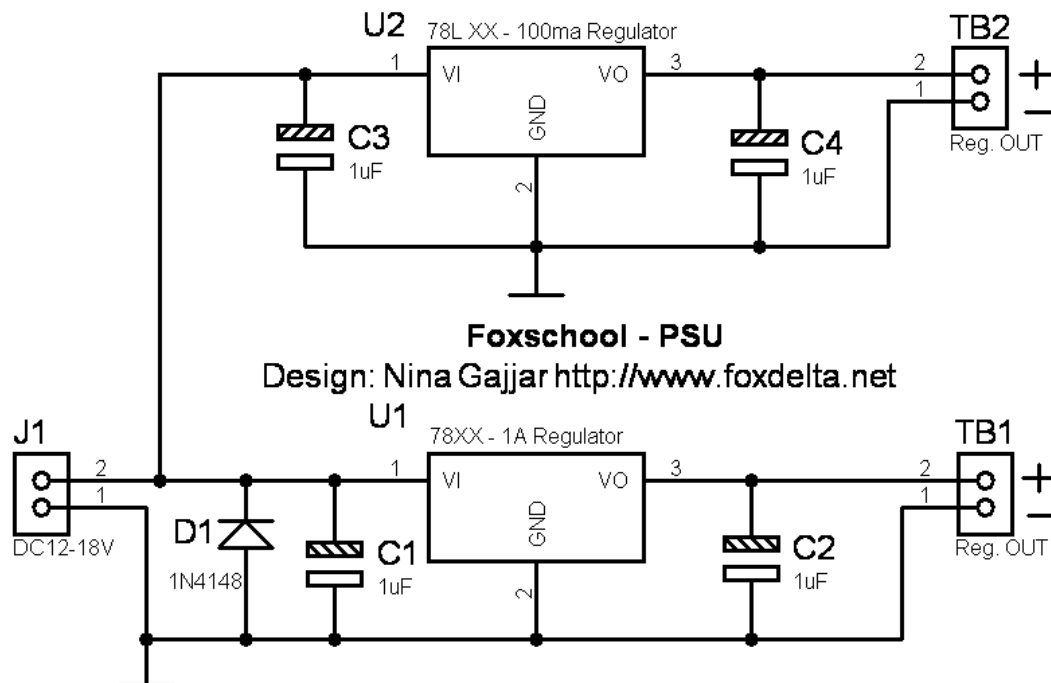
U2
78L XX - 100ma Regulator
1
VI
VO
3
GND
2
C3
1uF
C4
1uF
TB2
2
1
+
–
Reg. OUT

Foxschool - PSU
Design: Nina Gajjar http://www.foxdelta.net

U1
78XX - 1A Regulator
J1
2
1
DC12-18V
D1
1N4148
C1
1uF
1
VI
VO
3
GND
2
C2
1uF
TB1
2
1
+
–
Reg. OUT